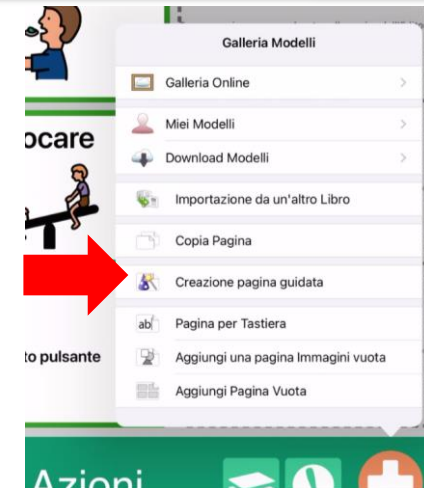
ocare

to pulsante

Galleria Modelli

Galleria Online

Miei Modelli

Download Modelli

Importazione da un'altro Libro

Copia Pagina

Creazione pagina guidata

ab Pagina per Tastiera

Aggiungi una pagina Immagini vuota

Aggiungi Pagina Vuota

Azioni